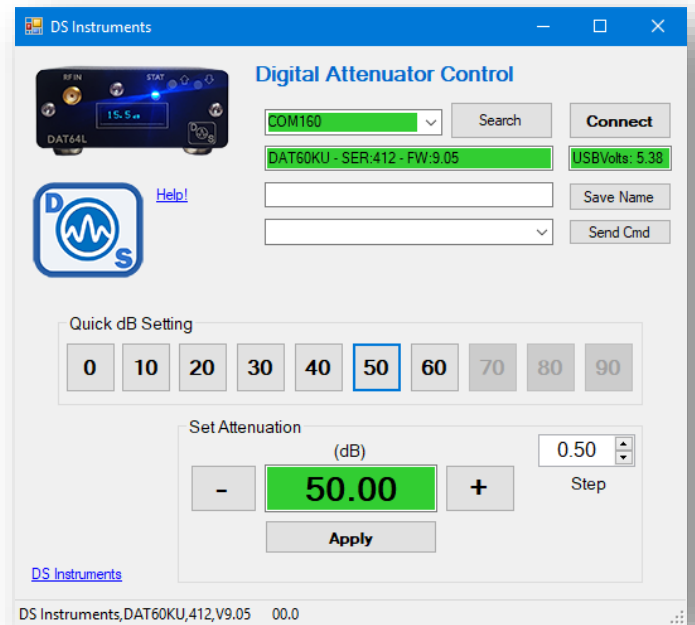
DS Instruments

RFIN STAT

15.5

DAT64L

Digital Attenuator Control

COM160

Search

Connect

DAT60KU - SER:412 - FW:9.05

USBVolts: 5.38

Help!

Save Name

Send Cmd

Quick dB Setting

0 10 20 30 40 50 60 70 80 90

Set Attenuation

(dB)

-

50.00

+

0.50

Step

Apply

DS Instruments

DS Instruments,DAT60KU,412,V9.05 00.0